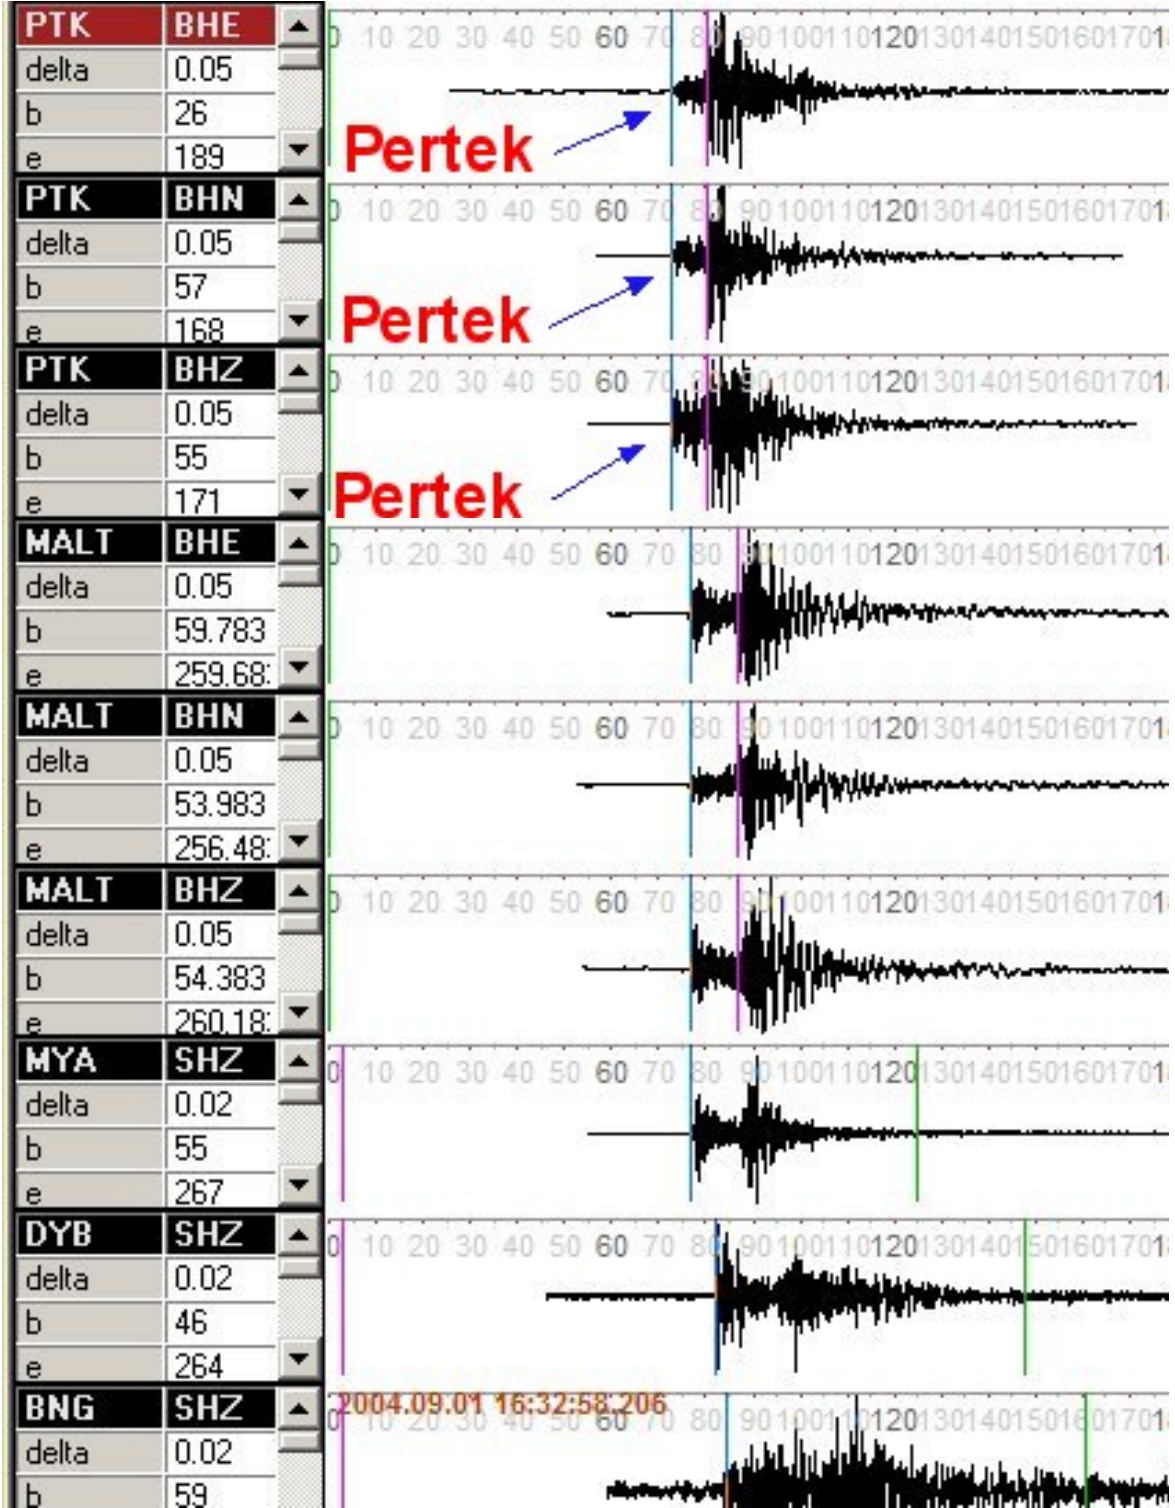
| PTK | BHE |
|---|---|
| delta | 0.05 |
| b | 26 |
| e | 189 |

0 10 20 30 40 50 60 70 80 90 100 110 120 130 140 150 160 170 1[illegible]

Pertek

| PTK | BHN |
|---|---|
| delta | 0.05 |
| b | 57 |
| e | 168 |

0 10 20 30 40 50 60 70 80 90 100 110 120 130 140 150 160 170 1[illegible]

Pertek

| PTK | BHZ |
|---|---|
| delta | 0.05 |
| b | 55 |
| e | 171 |

0 10 20 30 40 50 60 70 80 90 100 110 120 130 140 150 160 170 1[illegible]

Pertek

| MALT | BHE |
|---|---|
| delta | 0.05 |
| b | 59.783 |
| e | 259.68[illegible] |

0 10 20 30 40 50 60 70 80 90 100 110 120 130 140 150 160 170 1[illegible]

| MALT | BHN |
|---|---|
| delta | 0.05 |
| b | 53.983 |
| e | 256.48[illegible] |

0 10 20 30 40 50 60 70 80 90 100 110 120 130 140 150 160 170 1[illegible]

| MALT | BHZ |
|---|---|
| delta | 0.05 |
| b | 54.383 |
| e | 260.18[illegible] |

0 10 20 30 40 50 60 70 80 90 100 110 120 130 140 150 160 170 1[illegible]

| MYA | SHZ |
|---|---|
| delta | 0.02 |
| b | 55 |
| e | 267 |

0 10 20 30 40 50 60 70 80 90 100 110 120 130 140 150 160 170 1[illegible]

| DYB | SHZ |
|---|---|
| delta | 0.02 |
| b | 46 |
| e | 264 |

0 10 20 30 40 50 60 70 80 90 100 110 120 130 140 150 160 170 1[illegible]

| BNG | SHZ |
|---|---|
| delta | 0.02 |
| b | 59 |

2004.09.01 16:32:58.206

0 10 20 30 40 50 60 70 80 90 100 110 120 130 140 150 160 170 1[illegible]